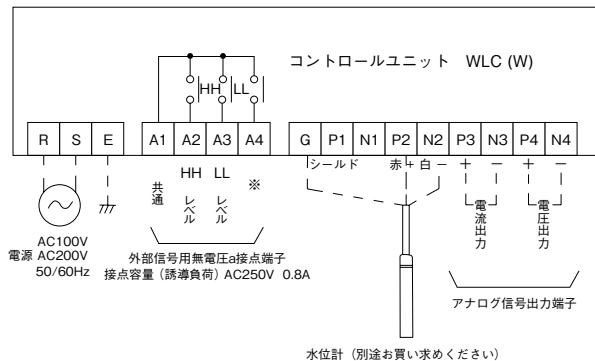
コントロールユニット WLC (W)

HH LL

R S E A1 A2 A3 A4 G P1 N1 P2 N2 P3 N3 P4 N4

HH LL

共通 レベル レベル ※

シールド 赤+ 白−

+ − + −

電流出力 電圧出力

電源 AC100V AC200V 50/60Hz

外部信号用無電圧a接点端子
接点容量（誘導負荷）AC250V 0.8A

アナログ信号出力端子

水位計（別途お買い求めください）